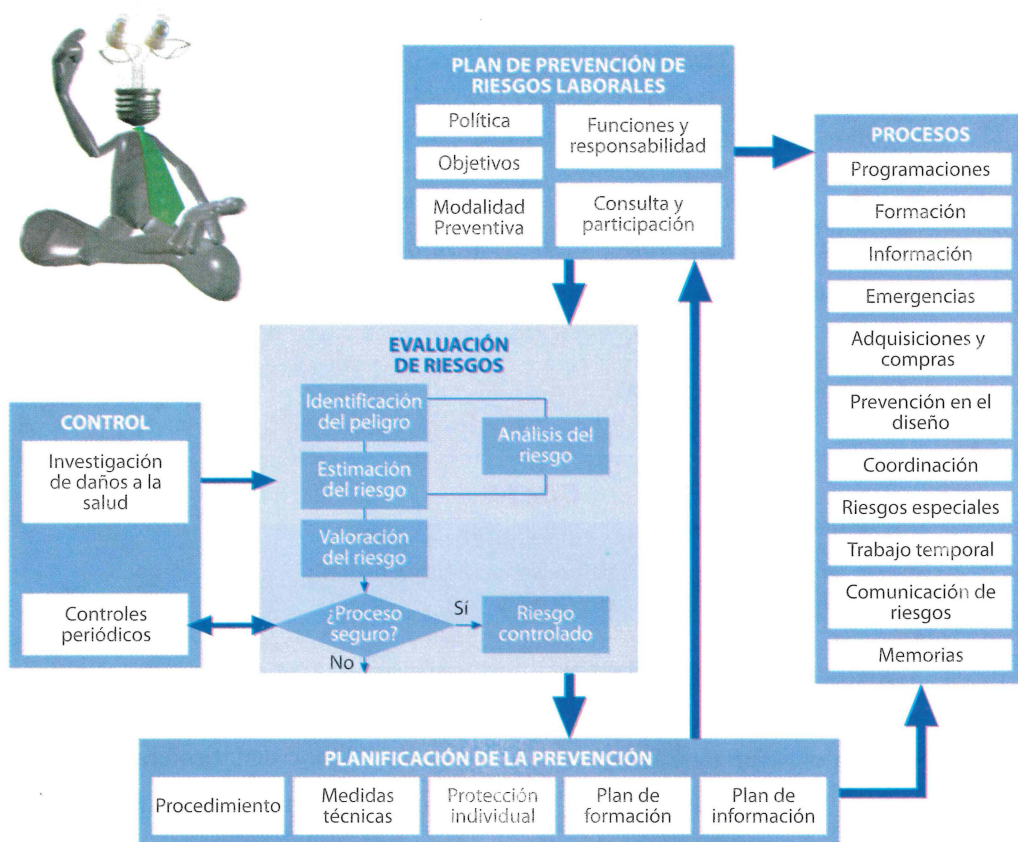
PLAN DE PREVENCIÓN DE RIESGOS LABORALES

Política

Objetivos

Modalidad Preventiva

Funciones y responsabilidad

Consulta y participación

PROCESOS

Programaciones

Formación

Información

Emergencias

Adquisiciones y compras

Prevención en el diseño

Coordinación

Riesgos especiales

Trabajo temporal

Comunicación de riesgos

Memorias

EVALUACIÓN DE RIESGOS

Identificación del peligro

Estimación del riesgo

Análisis del riesgo

Valoración del riesgo

¿Proceso seguro?

Sí

Riesgo controlado

No

CONTROL

Investigación de daños a la salud

Controles periódicos

PLANIFICACIÓN DE LA PREVENCIÓN

Procedimiento

Medidas técnicas

Protección individual

Plan de formación

Plan de información